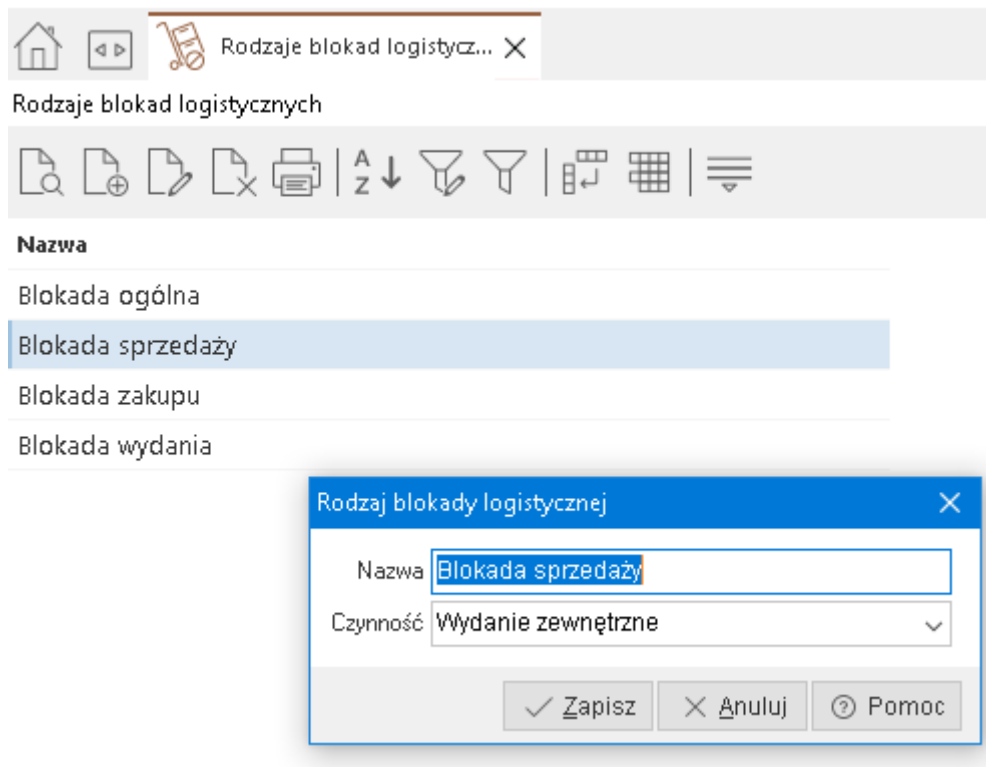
Rodzaje blokad logistycz...

Rodzaje blokad logistycznych

Nazwa

Blokada ogólna

Blokada sprzedaży

Blokada zakupu

Blokada wydania

Rodzaj blokady logistycznej

Nazwa Blokada sprzedaży

Czynność Wydanie zewnętrzne

Zapisz Anuluj Pomoc